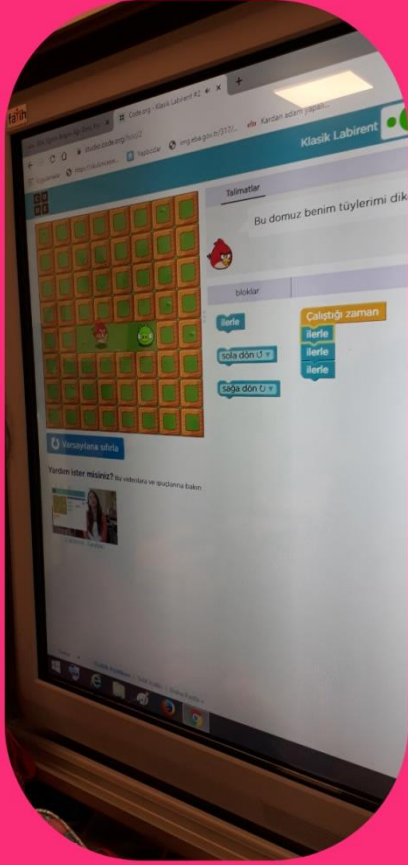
fatih

Codestop - Klasik Labirent #2

studio.code.org/hoc/2

Klasik Labirent

Talimatlar

Bu domuz benim tüylerimi dik

bloklar

ilerle

sola dön ↺

sağa dön ↻

Çalıştığı zaman

ilerle

ilerle

ilerle

Varsayılana sıfırla

Yardım ister misiniz? Bu videoları ve ipuçlarını bakın